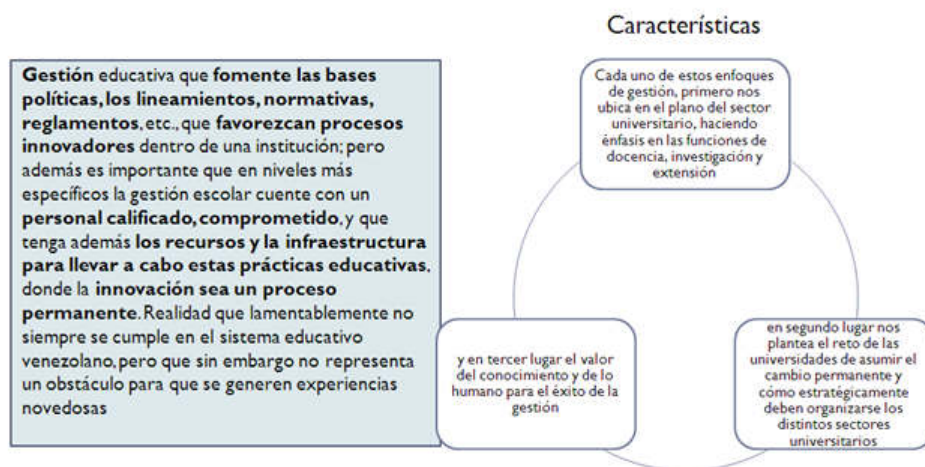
**Gestión** educativa que **fomente las bases políticas, los lineamientos, normativas, reglamentos**, etc., que **favorezcan procesos innovadores** dentro de una institución; pero además es importante que en niveles más específicos la gestión escolar cuente con un **personal calificado, comprometido**, y que tenga además **los recursos y la infraestructura para llevar a cabo estas prácticas educativas**, donde la **innovación sea un proceso permanente**. Realidad que lamentablemente no siempre se cumple en el sistema educativo venezolano, pero que sin embargo no representa un obstáculo para que se generen experiencias novedosas

Características

Cada uno de estos enfoques de gestión, primero nos ubica en el plano del sector universitario, haciendo énfasis en las funciones de docencia, investigación y extensión

en segundo lugar nos plantea el reto de las universidades de asumir el cambio permanente y cómo estratégicamente deben organizarse los distintos sectores universitarios

y en tercer lugar el valor del conocimiento y de lo humano para el éxito de la gestión